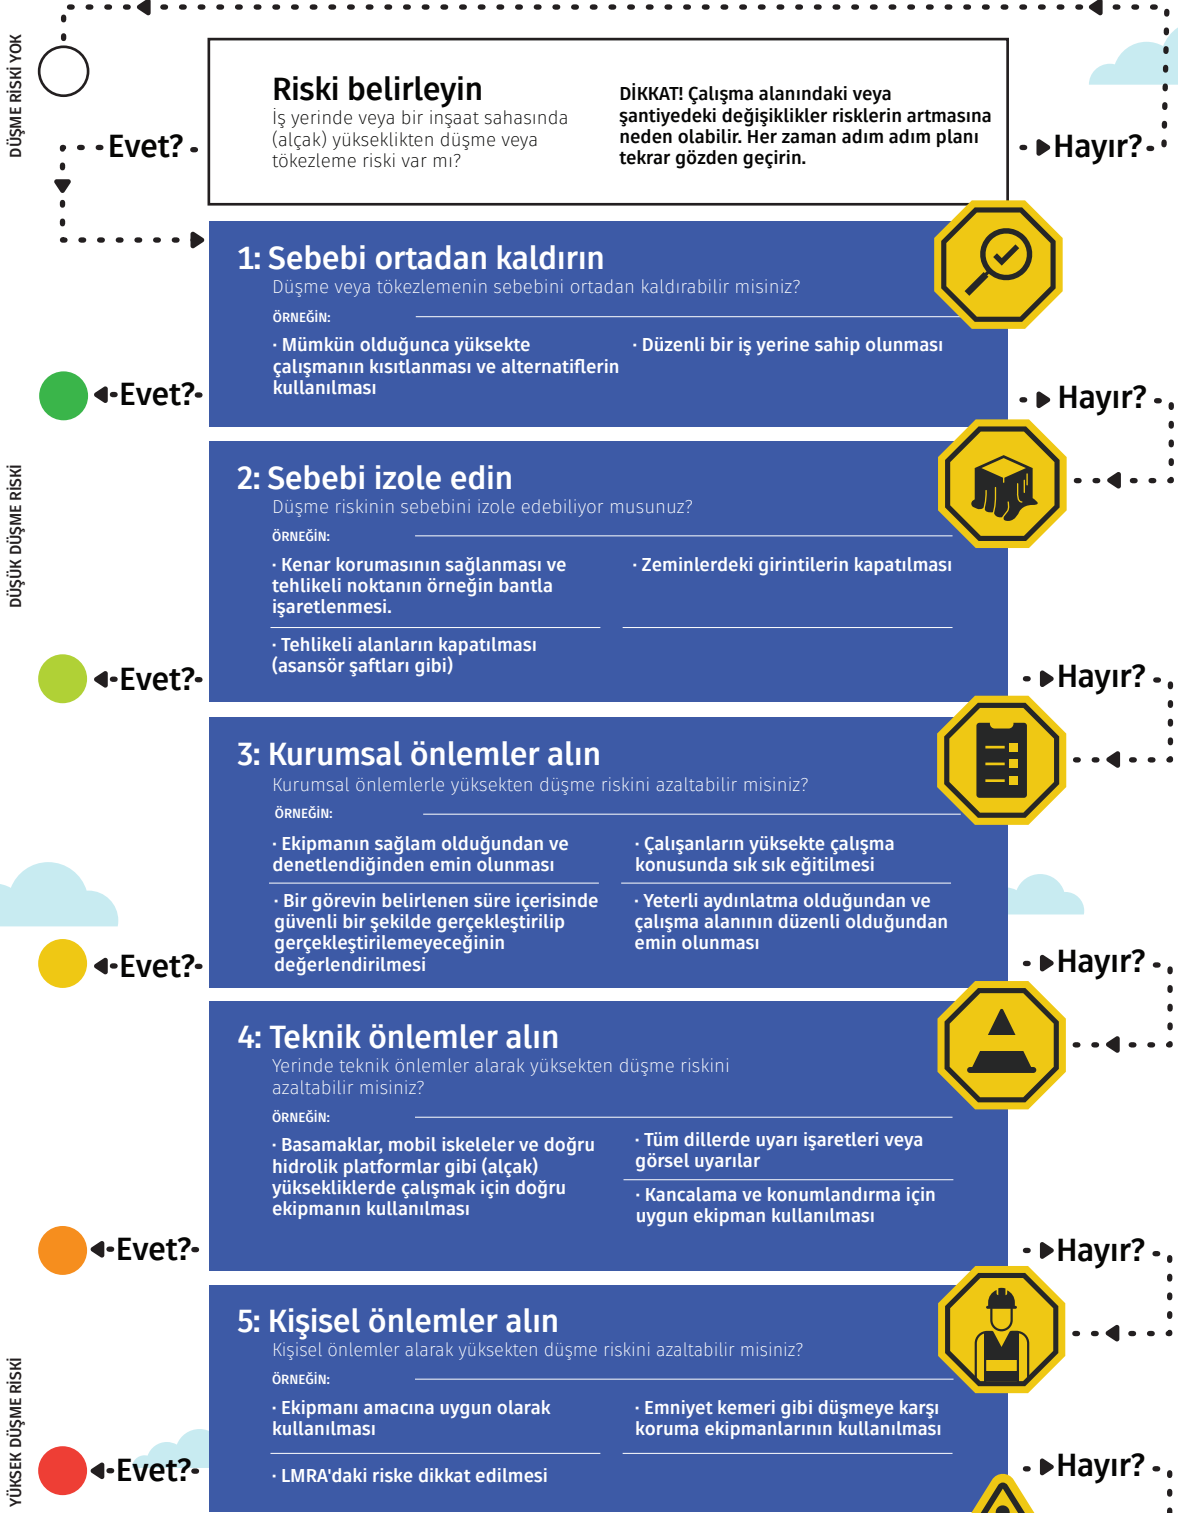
DÜŞME RİSKİ YOK

Evet?

Riski belirleyin
İş yerinde veya bir inşaat sahasında (alçak) yükseklikten düşme veya tökezleme riski var mı?

DİKKAT! Çalışma alanındaki veya şantiyedeki değişiklikler risklerin artmasına neden olabilir. Her zaman adım adım planı tekrar gözden geçirin.

Hayır?

1: Sebebi ortadan kaldırın
Düşme veya tökezlemenin sebebini ortadan kaldırabilir misiniz?
ÖRNEĞİN:
· Mümkün olduğunca yüksekte çalışmanın kısıtlanması ve alternatiflerin kullanılması
· Düzenli bir iş yerine sahip olunması

Evet?
Hayır?

DÜŞÜK DÜŞME RİSKİ

2: Sebebi izole edin
Düşme riskinin sebebini izole edebiliyor musunuz?
ÖRNEĞİN:
· Kenar korumasının sağlanması ve tehlikeli noktanın örneğin bantla işaretlenmesi.
· Zeminlerdeki girintilerin kapatılması
· Tehlikeli alanların kapatılması (asansör şaftları gibi)

Evet?
Hayır?

3: Kurumsal önlemler alın
Kurumsal önlemlerle yüksekten düşme riskini azaltabilir misiniz?
ÖRNEĞİN:
· Ekipmanın sağlam olduğundan ve denetlendiğinden emin olunması
· Çalışanların yüksekte çalışma konusunda sık sık eğitilmesi
· Bir görevin belirlenen süre içerisinde güvenli bir şekilde gerçekleştirilip gerçekleştirilemeyeceğinin değerlendirilmesi
· Yeterli aydınlatma olduğundan ve çalışma alanının düzenli olduğundan emin olunması

Evet?
Hayır?

4: Teknik önlemler alın
Yerinde teknik önlemler alarak yüksekten düşme riskini azaltabilir misiniz?
ÖRNEĞİN:
· Basamaklar, mobil iskeleler ve doğru hidrolik platformlar gibi (alçak) yüksekliklerde çalışmak için doğru ekipmanın kullanılması
· Tüm dillerde uyarı işaretleri veya görsel uyarılar
· Kancalama ve konumlandırma için uygun ekipman kullanılması

Evet?
Hayır?

YÜKSEK DÜŞME RİSKİ

5: Kişisel önlemler alın
Kişisel önlemler alarak yüksekten düşme riskini azaltabilir misiniz?
ÖRNEĞİN:
· Ekipmanı amacına uygun olarak kullanılması
· Emniyet kemeri gibi düşmeye karşı koruma ekipmanlarının kullanılması
· LMRA'daki riske dikkat edilmesi

Evet?
Hayır?